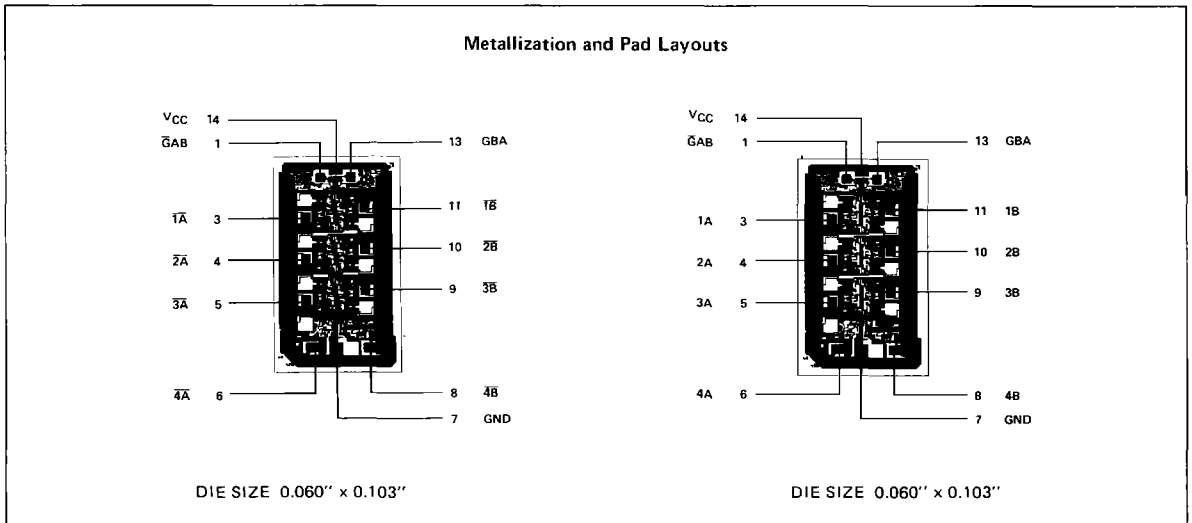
Metallization and Pad Layouts

$V_{CC}$ 14
$\overline{G}AB$ 1
13 GBA
$\overline{1A}$ 3
11 $\overline{1B}$
$\overline{2A}$ 4
10 $\overline{2B}$
$\overline{3A}$ 5
9 $\overline{3B}$
$\overline{4A}$ 6
8 $\overline{4B}$
7 GND

DIE SIZE 0.060" × 0.103"

$V_{CC}$ 14
$\overline{G}AB$ 1
13 GBA
1A 3
11 1B
2A 4
10 2B
3A 5
9 3B
4A 6
8 4B
7 GND

DIE SIZE 0.060" × 0.103"